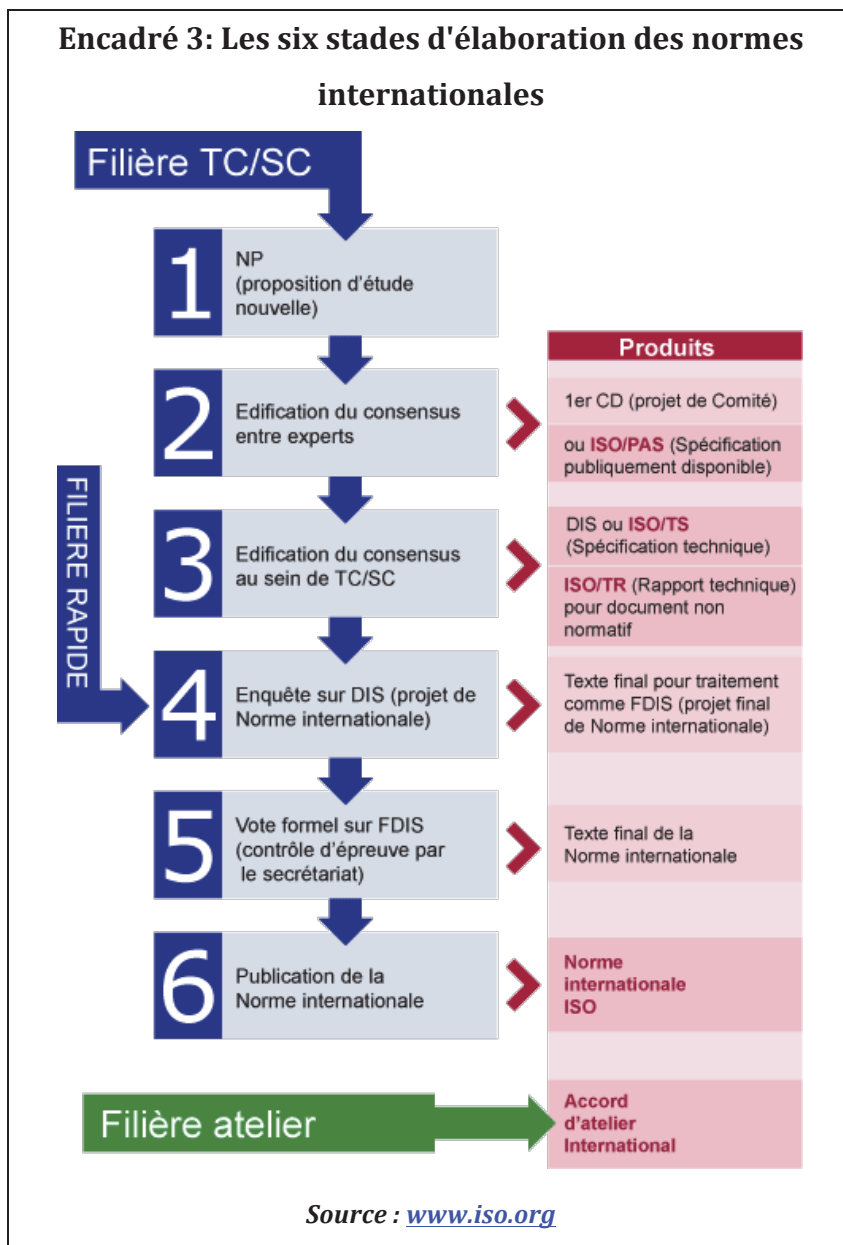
Encadré 3: Les six stades d'élaboration des normes internationales

Filière TC/SC

1 NP (proposition d'étude nouvelle)

2 Edification du consensus entre experts

3 Edification du consensus au sein de TC/SC

4 Enquête sur DIS (projet de Norme internationale)

5 Vote formel sur FDIS (contrôle d'épreuve par le secrétariat)

6 Publication de la Norme internationale

FILIERE RAPIDE

Produits

1er CD (projet de Comité)

ou ISO/PAS (Spécification publiquement disponible)

DIS ou ISO/TS (Spécification technique)

ISO/TR (Rapport technique) pour document non normatif

Texte final pour traitement comme FDIS (projet final de Norme internationale)

Texte final de la Norme internationale

Norme internationale ISO

Filière atelier

Accord d'atelier International

Source : www.iso.org